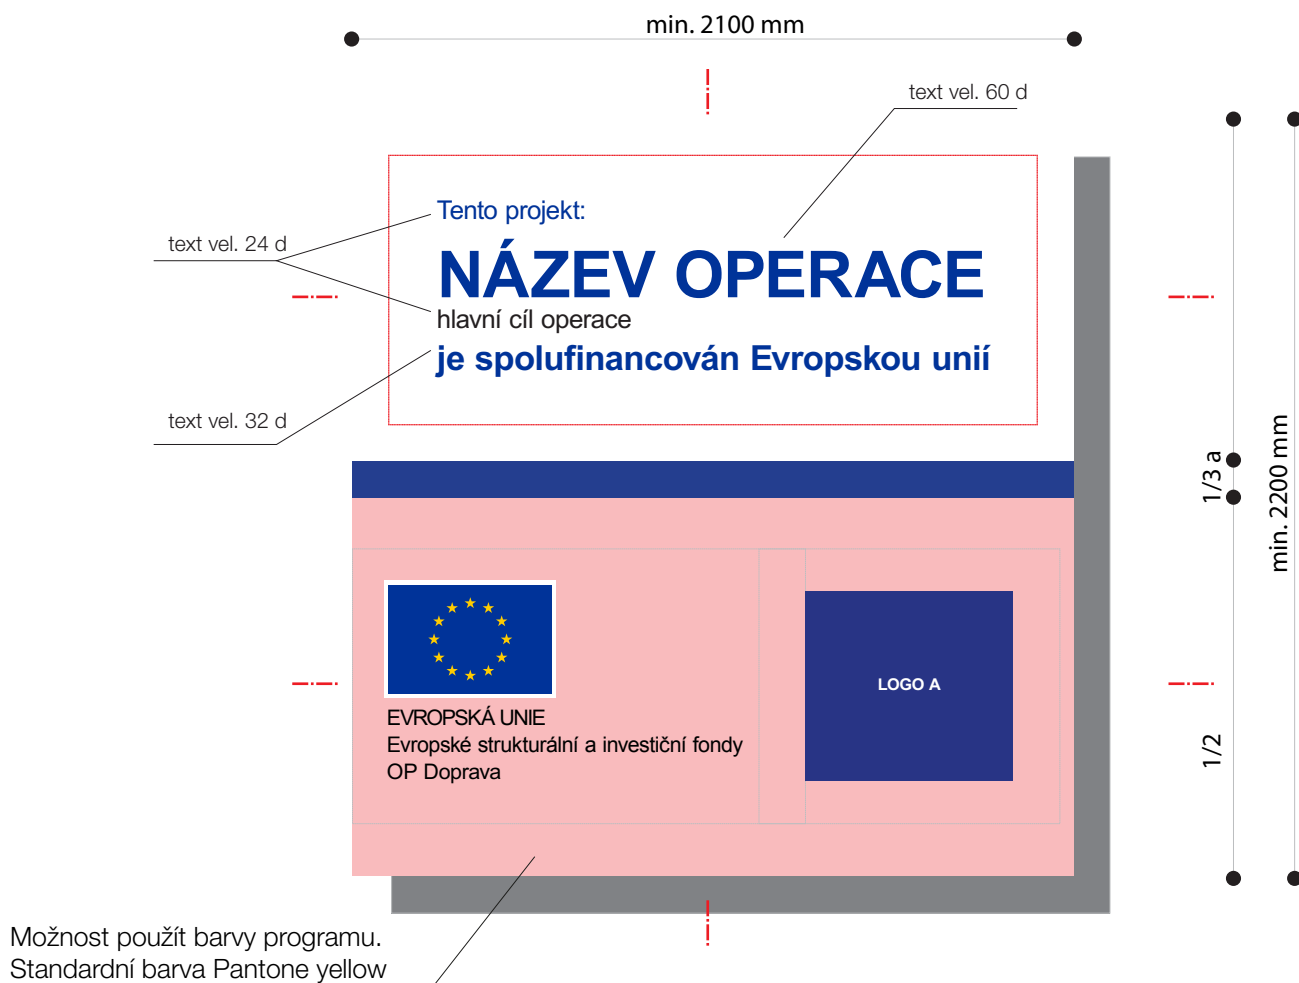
min. 2100 mm

text vel. 60 d

text vel. 24 d

Tento projekt:

NÁZEV OPERACE

hlavní cíl operace

je spolufinancován Evropskou unií

text vel. 32 d

1/3 a

min. 2200 mm

EVROPSKÁ UNIE
Evropské strukturální a investiční fondy
OP Doprava

LOGO A

1/2

Možnost použít barvy programu.
Standardní barva Pantone yellow